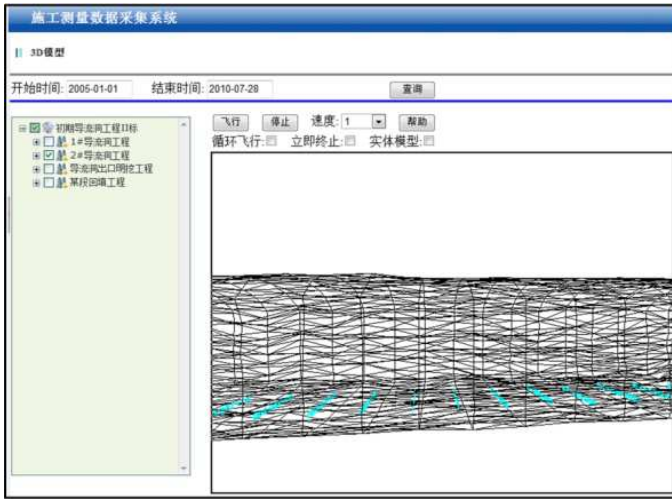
施工测量数据采集系统

3D模型

开始时间: 2005-01-01 结束时间: 2010-07-28 查询

初期导流洞工程II标
1#导流洞工程
2#导流洞工程
导流洞出口明挖工程
某段回填工程

飞行 停止 速度: 1 帮助
循环飞行: 立即终止: 实体模型: